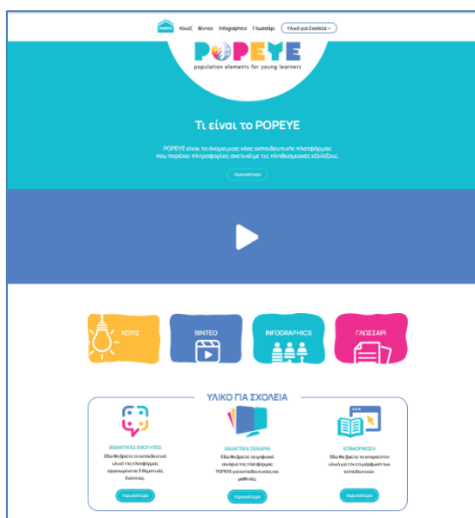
Κουίζ Βίντεο Infographics Γλωσσάρι Υλικό για Σχολεία

POPEYE
population elements for young learners

Τι είναι το POPEYE

POPEYE είναι το όνομα μιας νέας εκπαιδευτικής πλατφόρμας που παρέχει πληροφορίες σχετικά με τις πληθυσμιακές εξελίξεις.

περισσότερα

ΚΟΥΙΖ
ΒΙΝΤΕΟ
INFOGRAPHICS
ΓΛΩΣΣΑΡΙ

ΥΛΙΚΟ ΓΙΑ ΣΧΟΛΕΙΑ

ΘΕΜΑΤΙΚΕΣ ΕΝΟΤΗΤΕΣ
Εδώ θα βρείτε το εκπαιδευτικό υλικό της πλατφόρμας οργανωμένο σε 5 θεματικές ενότητες.
περισσότερα

ΔΙΔΑΚΤΙΚΑ ΣΕΝΑΡΙΑ
Εδώ θα βρείτε τα σενάρια σύμφωνα της πλατφόρμας POPEYE για εκπαιδευτικούς και μαθητές.
περισσότερα

ΕΠΙΜΟΡΦΩΣΗ
Εδώ θα βρείτε το επιμορφωτικό υλικό για τη χρήση της πλατφόρμας των εκπαιδευτικών.
περισσότερα